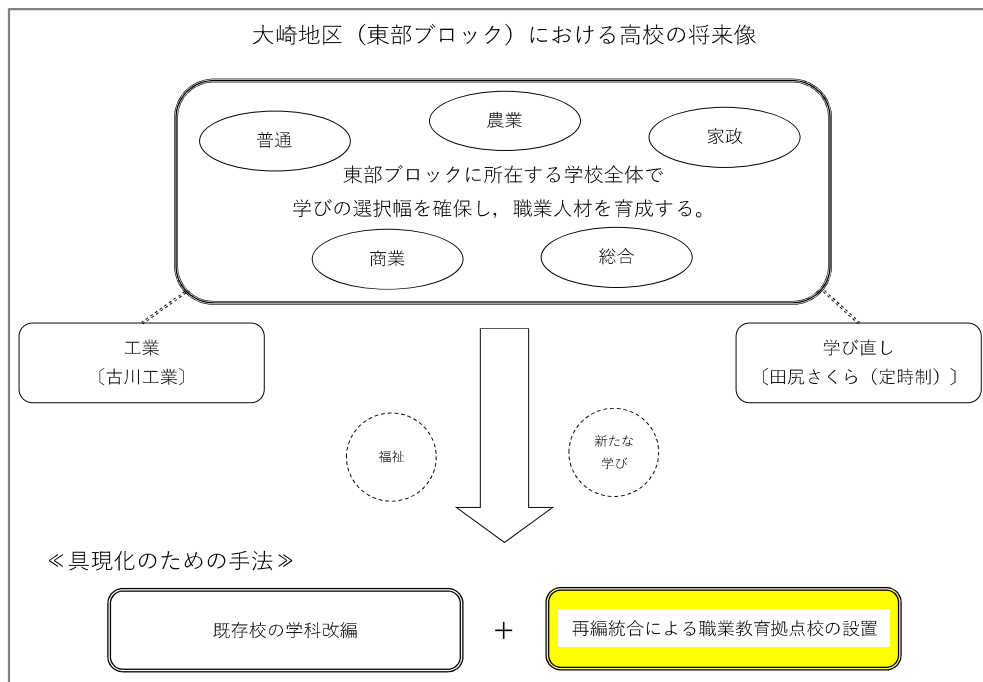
大崎地区（東部ブロック）における高校の将来像

普通

農業

家政

東部ブロックに所在する学校全体で
学びの選択幅を確保し，職業人材を育成する。

商業

総合

工業
〔古川工業〕

学び直し
〔田尻さくら（定時制）〕

福祉

新たな
学び

≪具現化のための手法≫

既存校の学科改編

＋

再編統合による職業教育拠点校の設置